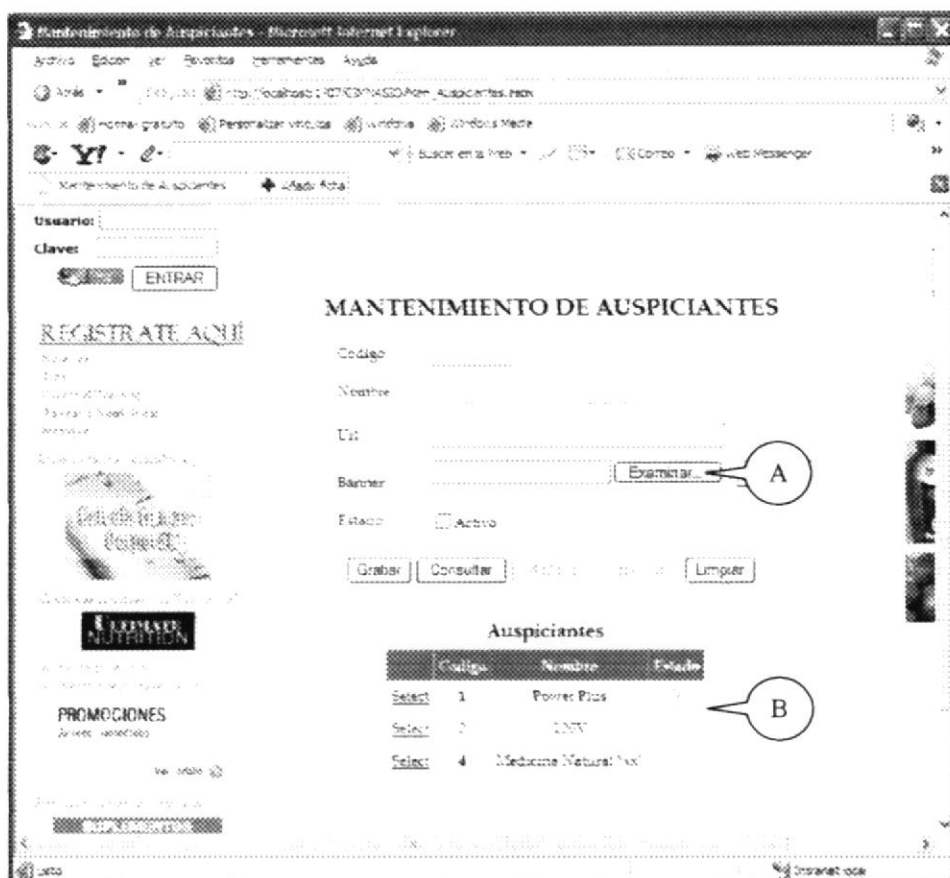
Mantenimiento de Auspiciantes - Microsoft Internet Explorer

Archivo Edición Ver Favoritos Herramientas Ayuda

Atrás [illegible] http://localhost/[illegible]/Form_Auspiciantes.aspx

Hotmail gratuito Personalizar vínculos Windows Windows Media

Y! Buscar en la Web Correo Web Messenger

Mantenimiento de Auspiciantes Añadir ficha

Usuario:

Clave:

ENTRAR

REGISTRATE AQUÍ

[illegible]

PROMOCIONES

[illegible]

MANTENIMIENTO DE AUSPICIANTES

Codigo

Nombre

Url

Banner

Examinar...

A

Estado

Activo

Grabar Consultar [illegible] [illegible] Limpiar

Auspiciantes

| | Codigo | Nombre | Estado |
|---|---|---|---|
| Select | 1 | Power Plus | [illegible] |
| Select | 2 | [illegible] | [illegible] |
| Select | 4 | Medicine Natural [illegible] | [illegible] |

B

Listo

Intranet local